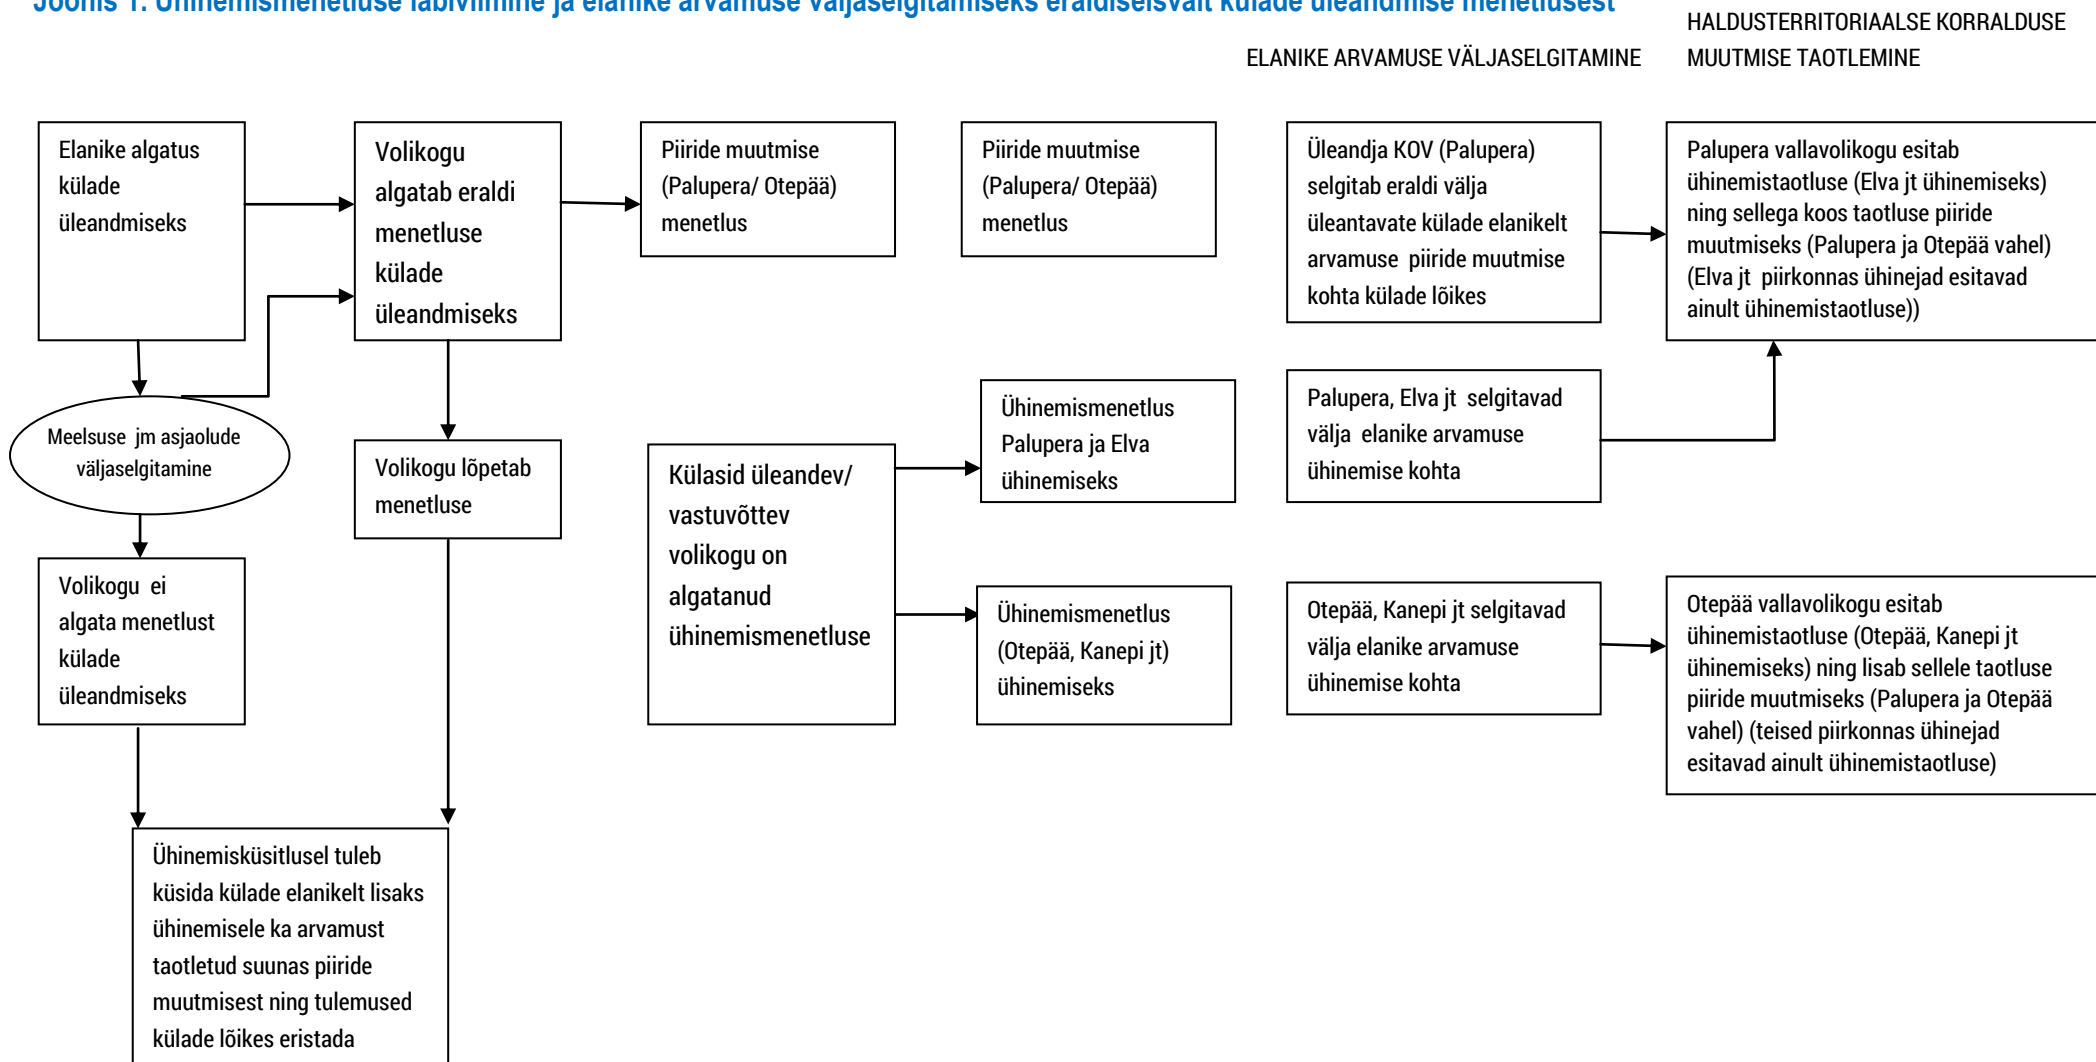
Joonis 1. Ühinemismenetluse läbiviimine ja elanike arvamuse väljaselgitamiseks eraldiseisvalt külade üleandmise menetlusest

ELANIKE ARVAMUSE VÄLJASELGITAMINE

HALDUSTERRITORIAALSE KORRALDUSE MUUTMISE TAOTLEMINE

Elanike algatus külade üleandmiseks

Volikogu algatab eraldi menetluse külade üleandmiseks

Piiride muutmise (Palupera/ Otepää) menetlus

Piiride muutmise (Palupera/ Otepää) menetlus

Üleandja KOV (Palupera) selgitab eraldi välja üleantavate külade elanikelt arvamuse piiride muutmise kohta külade lõikes

Palupera vallavolikogu esitab ühinemistaotluse (Elva jt ühinemiseks) ning sellega koos taotluse piiride muutmiseks (Palupera ja Otepää vahel) (Elva jt piirkonnas ühinejad esitavad ainult ühinemistaotluse))

Meelsuse jm asjaolude väljaselgitamine

Volikogu lõpetab menetluse

Külasid üleandev/ vastuvõttev volikogu on algatanud ühinemismenetluse

Ühinemismenetlus Palupera ja Elva ühinemiseks

Palupera, Elva jt selgitavad välja elanike arvamuse ühinemise kohta

Volikogu ei algata menetlust külade üleandmiseks

Ühinemismenetlus (Otepää, Kanepi jt) ühinemiseks

Otepää, Kanepi jt selgitavad välja elanike arvamuse ühinemise kohta

Otepää vallavolikogu esitab ühinemistaotluse (Otepää, Kanepi jt ühinemiseks) ning lisab sellele taotluse piiride muutmiseks (Palupera ja Otepää vahel) (teised piirkonnas ühinejad esitavad ainult ühinemistaotluse)

Ühinemisküsitlusel tuleb küsida külade elanikelt lisaks ühinemisele ka arvamust taotletud suunas piiride muutmisest ning tulemused külade lõikes eristada